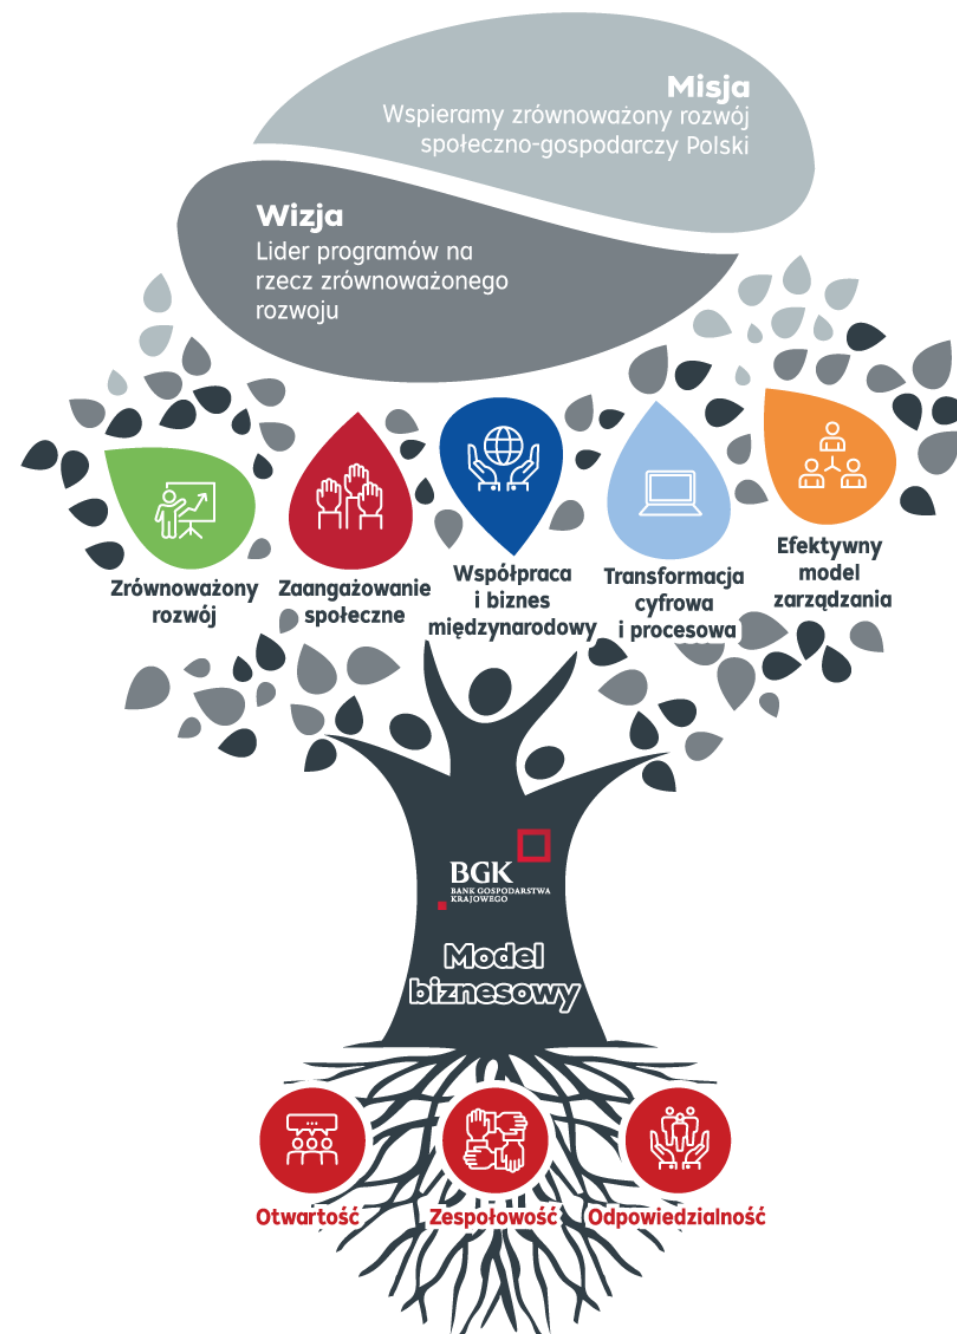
Misja
Wspieramy zrównoważony rozwój społeczno-gospodarczy Polski

Wizja
Lider programów na rzecz zrównoważonego rozwoju

Zrównoważony rozwój

Zaangażowanie społeczne

Współpraca i biznes międzynarodowy

Transformacja cyfrowa i procesowa

Efektywny model zarządzania

BGK
BANK GOSPODARSTWA KRAJOWEGO

Model biznesowy

Otwartość

Zespołowość

Odpowiedzialność